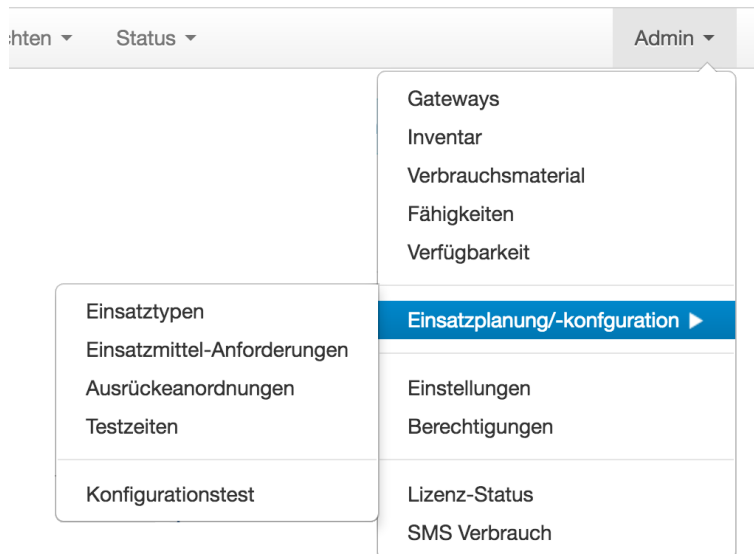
chten ▾ Status ▾ Admin ▾

Gateways
Inventar
Verbrauchsmaterial
Fähigkeiten
Verfügbarkeit

Einsatzplanung/-konfguration ▶

Einstellungen
Berechtigungen

Lizenz-Status
SMS Verbrauch

Einsatztypen
Einsatzmittel-Anforderungen
Ausrückeanordnungen
Testzeiten

Konfigurationstest